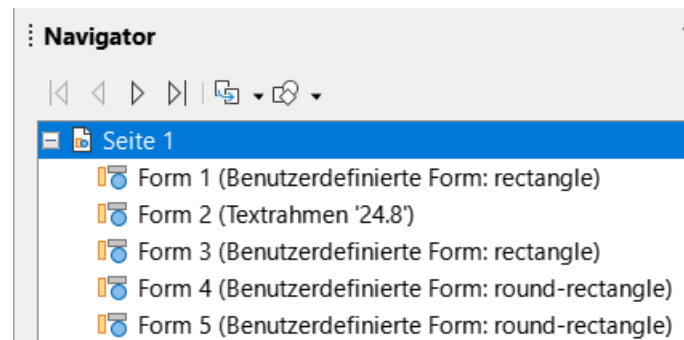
Navigator

Seite 1

Form 1 (Benutzerdefinierte Form: rectangle)

Form 2 (Textrahmen '24.8')

Form 3 (Benutzerdefinierte Form: rectangle)

Form 4 (Benutzerdefinierte Form: round-rectangle)

Form 5 (Benutzerdefinierte Form: round-rectangle)